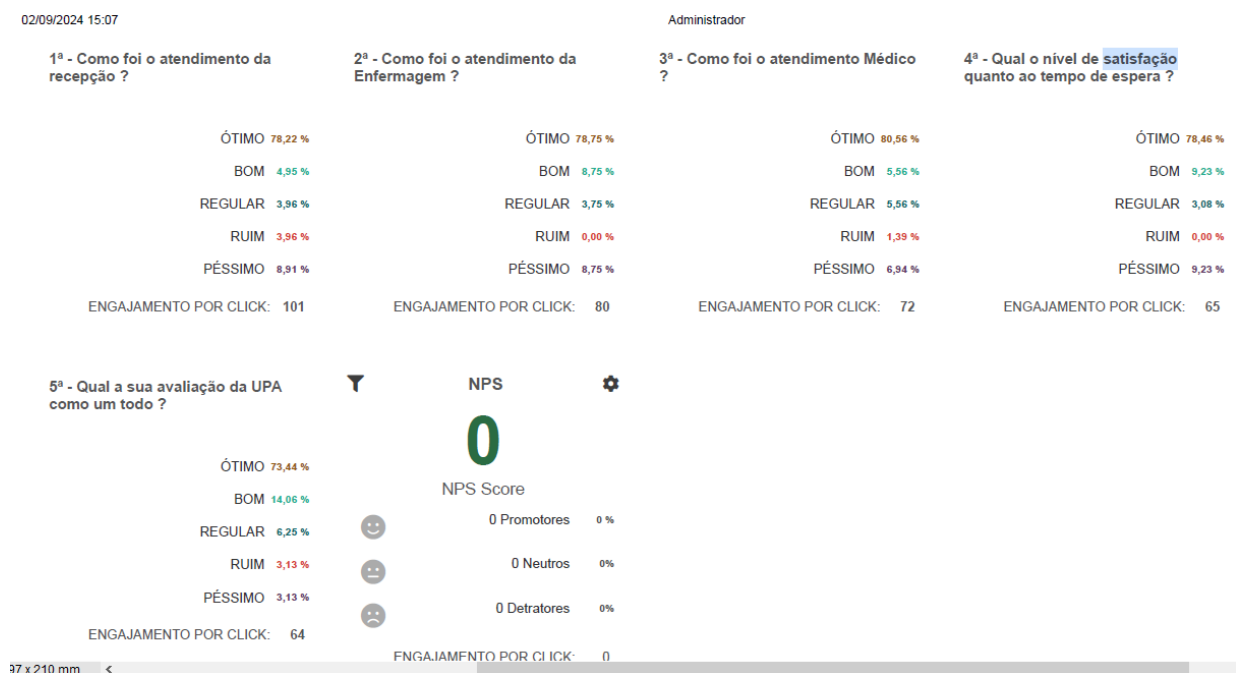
02/09/2024 15:07

Administrador

1ª - Como foi o atendimento da recepção ?

ÓTIMO 78,22 %
BOM 4,95 %
REGULAR 3,96 %
RUIM 3,96 %
PÉSSIMO 8,91 %
ENGAJAMENTO POR CLICK: 101

2ª - Como foi o atendimento da Enfermagem ?

ÓTIMO 78,75 %
BOM 8,75 %
REGULAR 3,75 %
RUIM 0,00 %
PÉSSIMO 8,75 %
ENGAJAMENTO POR CLICK: 80

3ª - Como foi o atendimento Médico ?

ÓTIMO 80,56 %
BOM 5,56 %
REGULAR 5,56 %
RUIM 1,39 %
PÉSSIMO 6,94 %
ENGAJAMENTO POR CLICK: 72

4ª - Qual o nível de satisfação quanto ao tempo de espera ?

ÓTIMO 78,46 %
BOM 9,23 %
REGULAR 3,08 %
RUIM 0,00 %
PÉSSIMO 9,23 %
ENGAJAMENTO POR CLICK: 65

5ª - Qual a sua avaliação da UPA como um todo ?

ÓTIMO 73,44 %
BOM 14,06 %
REGULAR 6,25 %
RUIM 3,13 %
PÉSSIMO 3,13 %
ENGAJAMENTO POR CLICK: 64

NPS

0

NPS Score

0 Promotores 0 %
0 Neutros 0%
0 Detratores 0%

ENGAJAMENTO POR CLICK: 0

97 x 210 mm